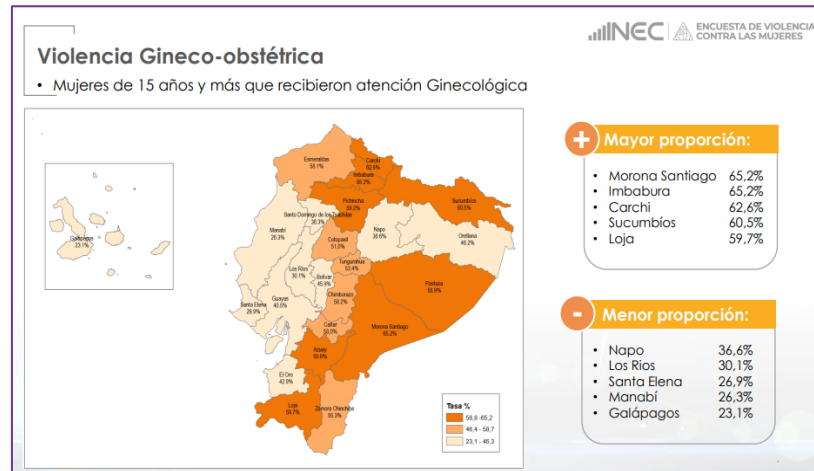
INEC | ENCUESTA DE VIOLENCIA CONTRA LAS MUJERES

Violencia Gineco-obstétrica

• Mujeres de 15 años y más que recibieron atención Ginecológica

Galápagos 23,1%
Esmeraldas 58,1%
Carchi 62,6%
Imbabura 65,2%
Pichincha 59,0%
Sucumbíos 60,5%
Santo Domingo de los Tsáchilas 38,3%
Manabí 26,3%
Napo 36,6%
Orellana 46,2%
Cotopaxi 51,5%
Tungurahua 53,4%
Los Ríos 30,1%
Bolívar 45,8%
Pastaza 58,6%
Chimborazo 58,2%
Santa Elena 26,9%
Guayas 40,6%
Cañar 50,0%
Morona Santiago 65,2%
Azuay 56,6%
El Oro 43,9%
Loja 59,7%
Zamora Chinchipe 55,3%

Tasa %
58,8 - 65,2
46,4 - 58,7
23,1 - 46,3

+ Mayor proporción:
• Morona Santiago 65,2%
• Imbabura 65,2%
• Carchi 62,6%
• Sucumbíos 60,5%
• Loja 59,7%

- Menor proporción:
• Napo 36,6%
• Los Rios 30,1%
• Santa Elena 26,9%
• Manabí 26,3%
• Galápagos 23,1%